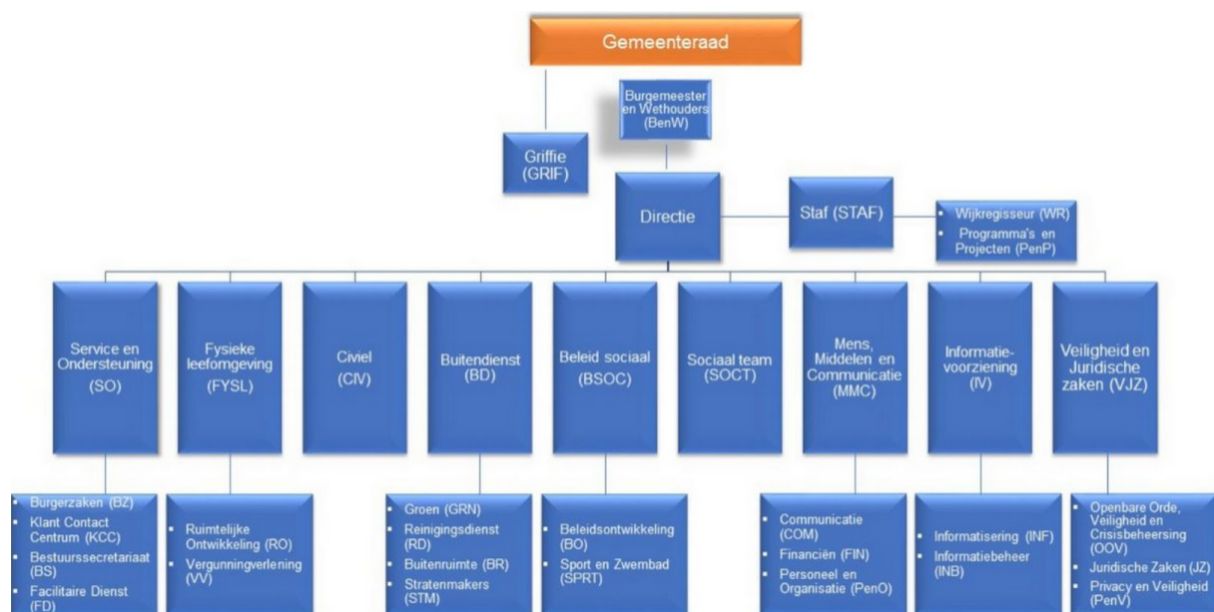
Gemeenteraad

Burgemeester en Wethouders (BenW)

Griffie (GRIF)

Directie

Staf (STAF)

- Wijkregisseur (WR)
- Programma's en Projecten (PenP)

Service en Ondersteuning (SO)

Fysieke leefomgeving (FYSL)

Civiel (CIV)

Buitendienst (BD)

Beleid sociaal (BSOC)

Sociaal team (SOCT)

Mens, Middelen en Communicatie (MMC)

Informatie-voorziening (IV)

Veiligheid en Juridische zaken (VJZ)

- Burgerzaken (BZ)
- Klant Contact Centrum (KCC)
- Bestuurssecretariaat (BS)
- Facilitaire Dienst (FD)

- Ruimtelijke Ontwikkeling (RO)
- Vergunningverlening (VV)

- Groen (GRN)
- Reinigingsdienst (RD)
- Buitenruimte (BR)
- Stratenmakers (STM)

- Beleidsontwikkeling (BO)
- Sport en Zwembad (SPRT)

- Communicatie (COM)
- Financiën (FIN)
- Personeel en Organisatie (PenO)

- Informatisering (INF)
- Informatiebeheer (INB)

- Openbare Orde, Veiligheid en Crisisbeheersing (OOV)
- Juridische Zaken (JZ)
- Privacy en Veiligheid (PenV)